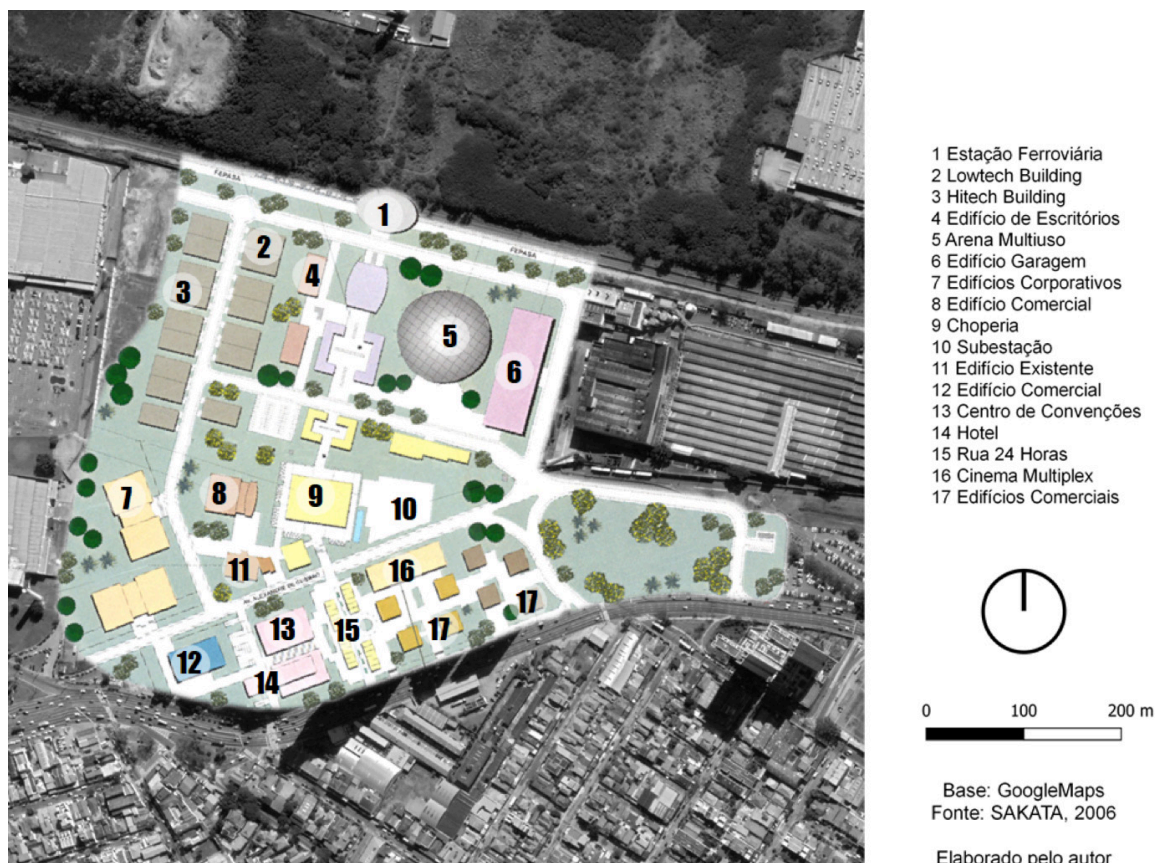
FEPASA
FEPASA
1
2
3
4
5
6
7
8
9
10
11
12
13
14
15
16
17
17

1 Estação Ferroviária
2 Lowtech Building
3 Hitech Building
4 Edifício de Escritórios
5 Arena Multiuso
6 Edifício Garagem
7 Edifícios Corporativos
8 Edifício Comercial
9 Choperia
10 Subestação
11 Edifício Existente
12 Edifício Comercial
13 Centro de Convenções
14 Hotel
15 Rua 24 Horas
16 Cinema Multiplex
17 Edifícios Comerciais

0 100 200 m

Base: GoogleMaps
Fonte: SAKATA, 2006

Elaborado pelo autor